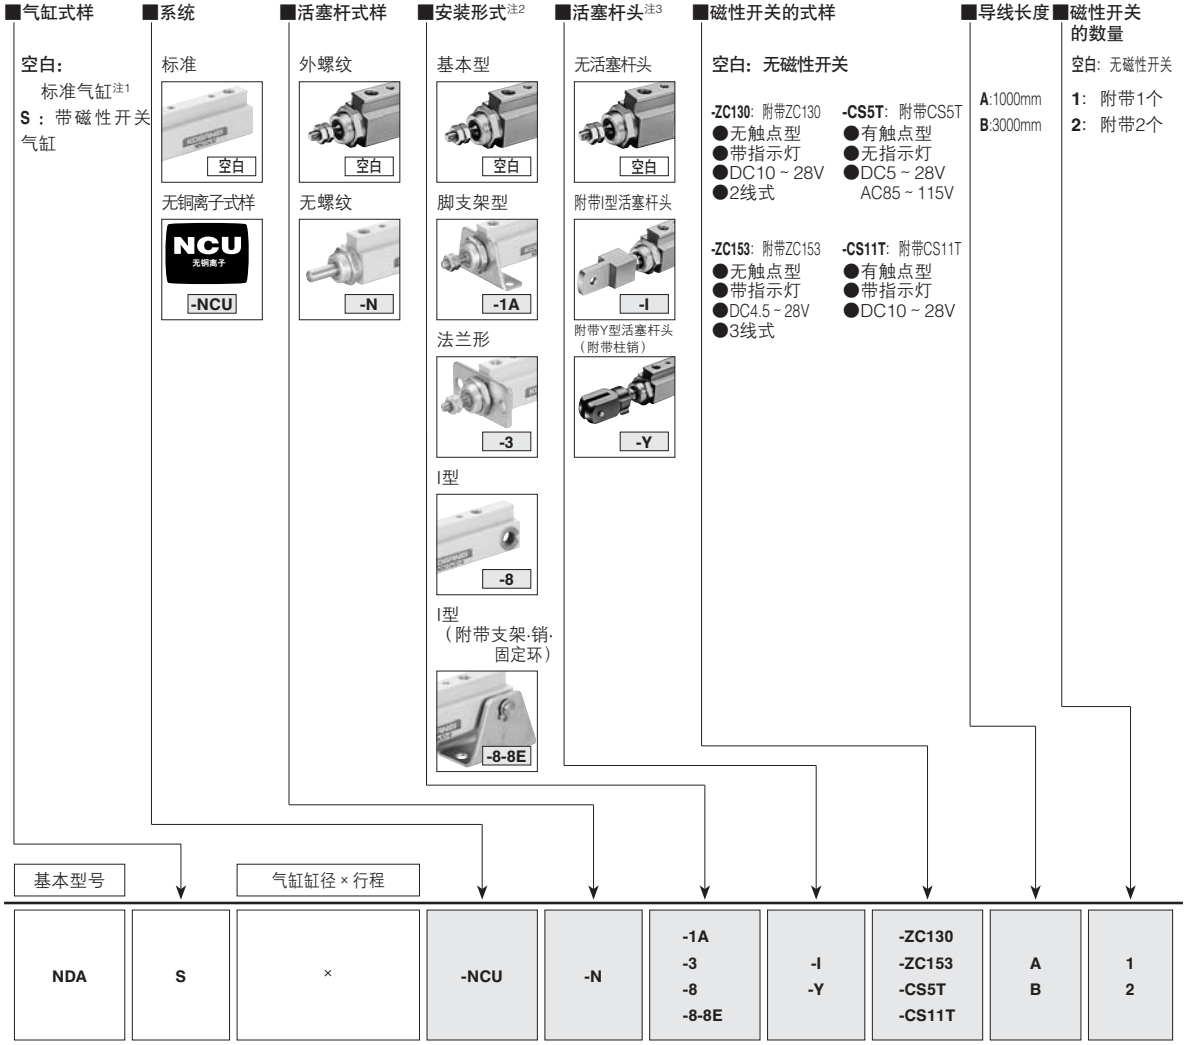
■气缸式样

空白：标准气缸$^{注1}$
S：带磁性开关气缸

■系统

标准
空白

无铜离子式样
NCU 无铜离子
-NCU

■活塞杆式样

外螺纹
空白

无螺纹
-N

■安装形式$^{注2}$

基本型
空白

脚支架型
-1A

法兰形
-3

I型
-8

I型（附带支架·销·固定环）
-8-8E

■活塞杆头$^{注3}$

无活塞杆头
空白

附带I型活塞杆头
-I

附带Y型活塞杆头（附带柱销）
-Y

■磁性开关的式样

空白：无磁性开关

-ZC130：附带ZC130
●无触点型
●带指示灯
●DC10 ~ 28V
●2线式

-CS5T：附带CS5T
●有触点型
●无指示灯
●DC5 ~ 28V AC85 ~ 115V

-ZC153：附带ZC153
●无触点型
●带指示灯
●DC4.5 ~ 28V
●3线式

-CS11T：附带CS11T
●有触点型
●带指示灯
●DC10 ~ 28V

■导线长度

A:1000mm
B:3000mm

■磁性开关的数量

空白：无磁性开关
1：附带1个
2：附带2个

基本型号
气缸缸径 × 行程

| NDA | S | × | -NCU | -N | -1A -3 -8 -8-8E | -I -Y | -ZC130 -ZC153 -CS5T -CS11T | A B | 1 2 |
|---|---|---|---|---|---|---|---|---|---|